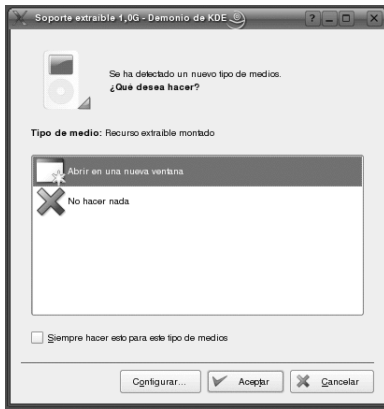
Soporte extraíble 1,0G - Demonio de KDE

Se ha detectado un nuevo tipo de medios.
¿Qué desea hacer?

Tipo de medio: Recurso extraíble montado

Abrir en una nueva ventana

No hacer nada

Siempre hacer esto para este tipo de medios

Configurar...

Aceptar

Cancelar